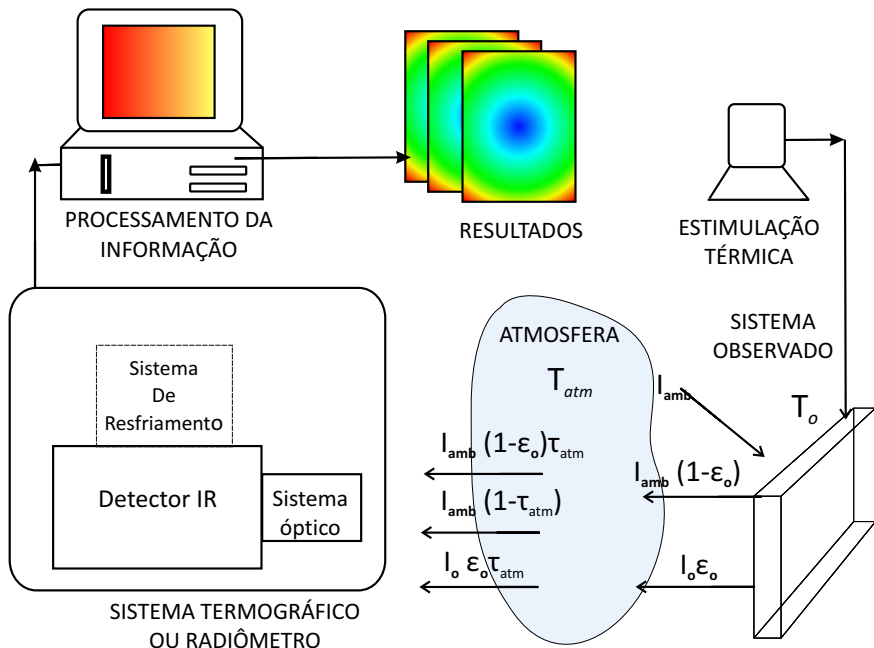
PROCESSAMENTO DA INFORMAÇÃO

RESULTADOS

ESTIMULAÇÃO TÉRMICA

SISTEMA OBSERVADO

ATMOSFERA

$T_{atm}$

$I_{amb}$

$T_o$

Sistema De Resfriamento

Detector IR

Sistema óptico

$I_{amb}$ $(1-\varepsilon_o)\tau_{atm}$

$I_{amb}$ $(1-\tau_{atm})$

$I_o$ $\varepsilon_o\tau_{atm}$

$I_{amb}$ $(1-\varepsilon_o)$

$I_o\varepsilon_o$

SISTEMA TERMOGRÁFICO OU RADIÔMETRO